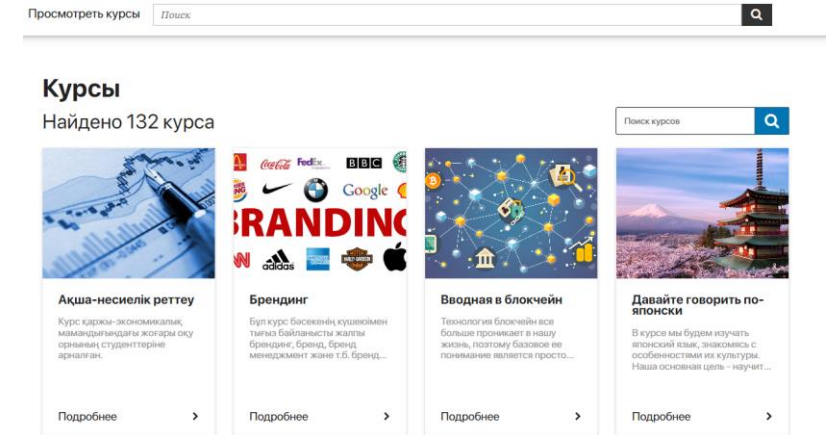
Просмотреть курсы Поиск

Курсы

Найдено 132 курса

Поиск курсов

Coca-Cola FedEx BBC Google BRANDING adidas HARLEY-DAVIDSON

Ақша-несиелік реттеу

Курс қаржы-экономикалық мамандығындағы жоғары оқу орнының студенттеріне арналған.

Подробнее

Брендинг

Бұл курс бәсекенің күшеюімен тығыз байланысты жалпы брендинг, бренд, бренд менеджмент және т.б. бренд...

Подробнее

Вводная в блокчейн

Технология блокчейн все больше проникает в нашу жизнь, поэтому базовое ее понимание является просто...

Подробнее

Давайте говорить по-японски

В курсе мы будем изучать японский язык, знакомясь с особенностями их культуры. Наша основная цель - научит...

Подробнее